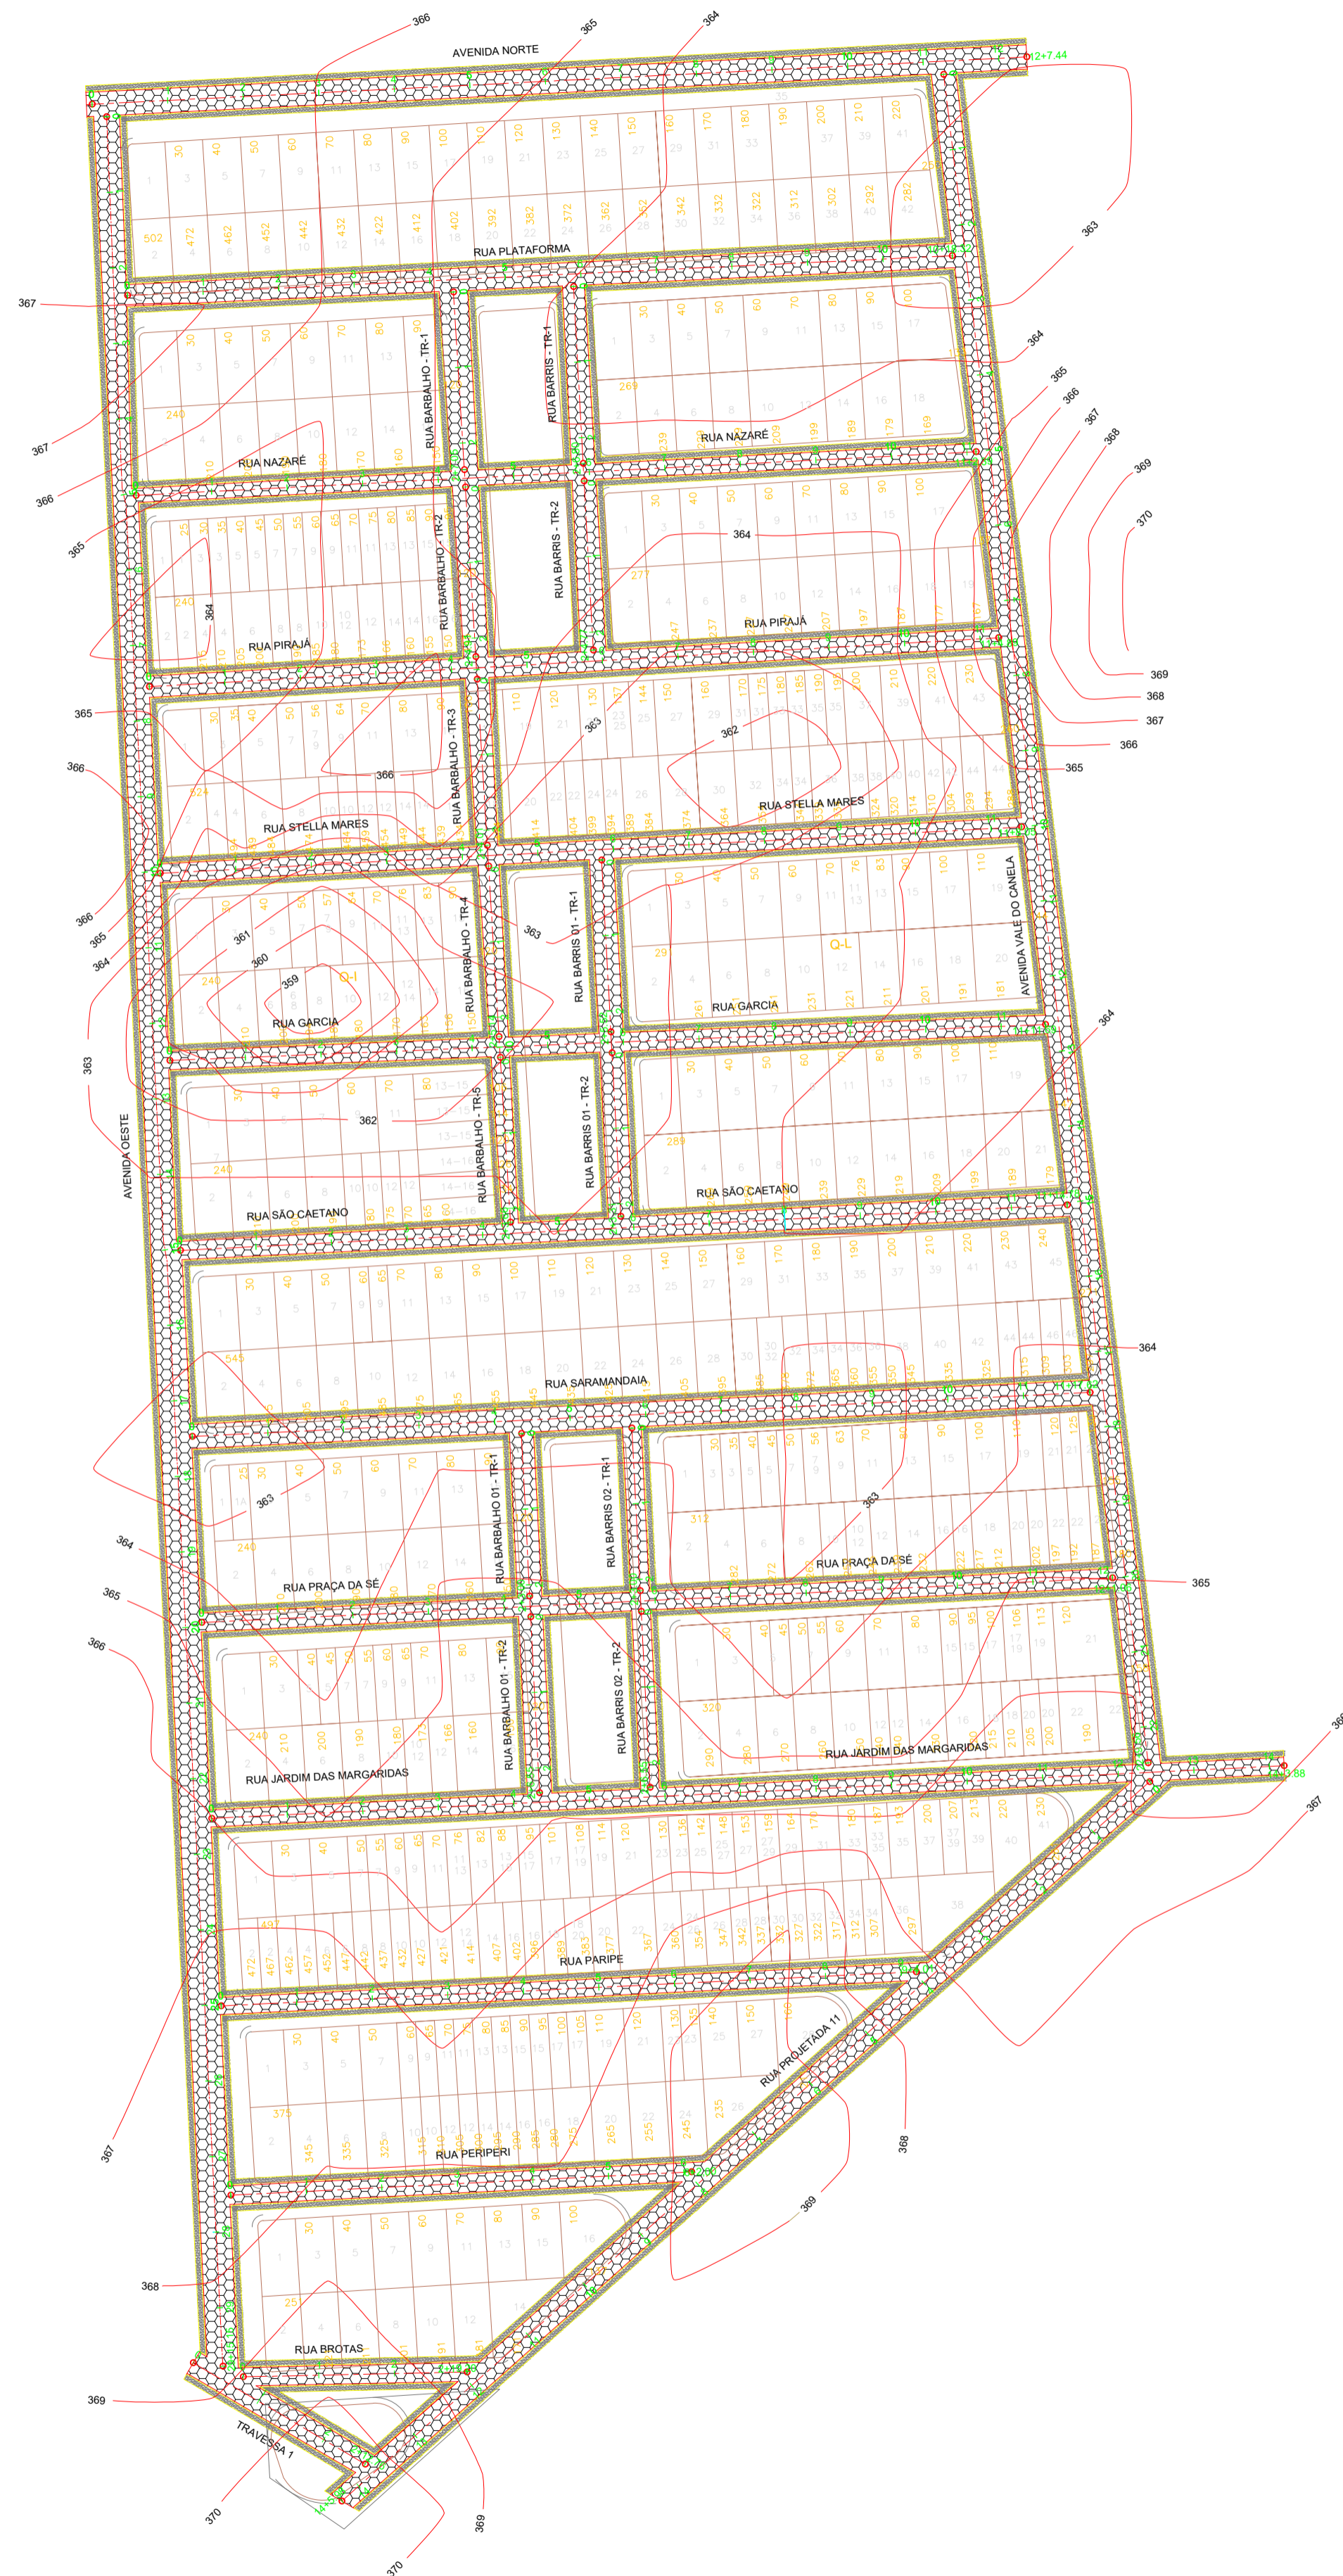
AVENIDA NORTE
366
365
364
12+7.44
RUA PLATAFORMA
363
367
RUA BARBALHO - TR-1
RUA BARRIS - TR-1
RUA NAZARÉ
RUA NAZARÉ
364
365
366
367
368
369
370
RUA BARBALHO - TR-2
RUA BARRIS - TR-2
364
RUA PIRAJÁ
RUA PIRAJÁ
369
368
367
366
365
RUA BARBALHO - TR-3
362
363
366
RUA STELLA MARES
RUA STELLA MARES
365
366
Q-I
361
360
359
RUA GARCIA
RUA BARBALHO - TR-4
363
RUA BARRIS 01 - TR-1
Q-L
RUA GARCIA
AVENIDA VALE DO CANELA
364
363
362
AVENIDA OESTE
RUA BARBALHO - TR-5
RUA BARRIS 01 - TR-2
RUA SÃO CAETANO
RUA SÃO CAETANO
RUA SARAMANDAIA
364
363
RUA BARBALHO 01 - TR-1
RUA BARRIS 02 - TR-1
363
RUA PRAÇA DA SÉ
RUA PRAÇA DA SÉ
364
365
365
366
RUA BARBALHO 01 - TR-2
RUA BARRIS 02 - TR-2
RUA JARDIM DAS MARGARIDAS
RUA JARDIM DAS MARGARIDAS
367
RUA PARIPE
RUA PROJETADA 11
367
RUA PERIPERI
368
369
368
RUA BROTAS
369
TRAVESSA 1
370
369
370